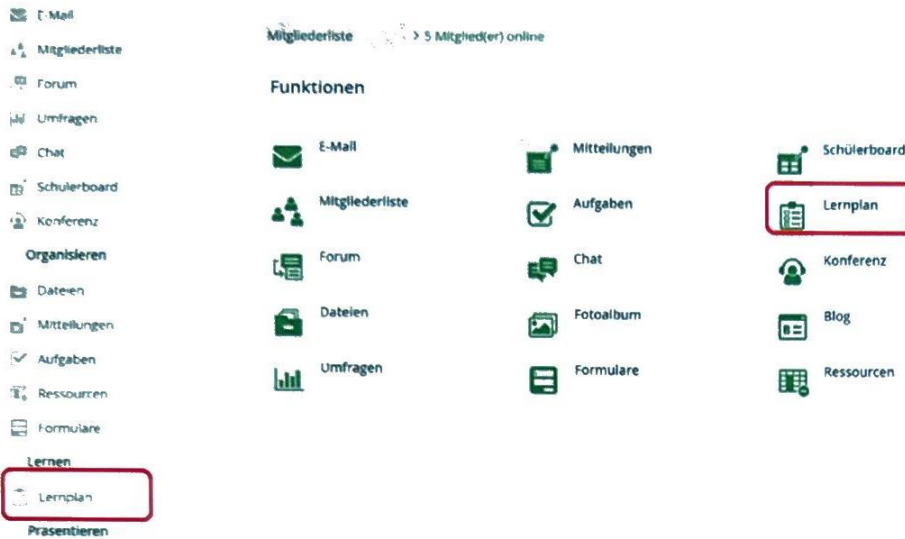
E-Mail
Mitgliederliste
Forum
Umfragen
Chat
Schülerboard
Konferenz
Organisieren
Dateien
Mitteilungen
Aufgaben
Ressourcen
Formulare
Lernen
Lernplan
Präsentieren

Mitgliederliste > 5 Mitglied(er) online

Funktionen

E-Mail
Mitgliederliste
Forum
Dateien
Umfragen

Mitteilungen
Aufgaben
Chat
Fotoalbum
Formulare

Schülerboard
Lernplan
Konferenz
Blog
Ressourcen